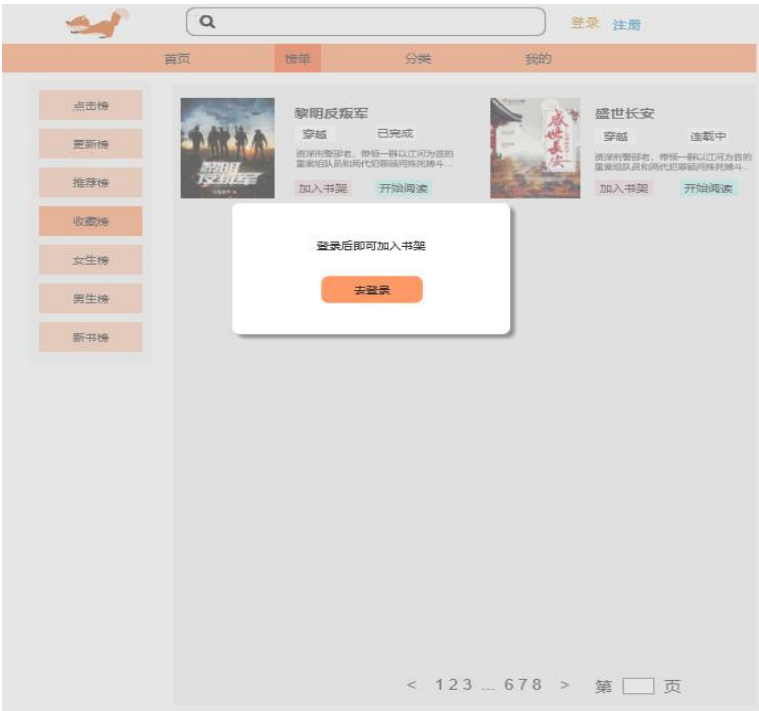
登录 注册

首页 榜单 分类 我的

点击榜
更新榜
推荐榜
收藏榜
女生榜
男生榜
新书榜

黎明反叛军
穿越 已完成
资深刑警邵名，带领一群以江河为首的重案组队员和两代犯罪器同殊死搏斗...
加入书架 开始阅读

盛世长安
穿越 连载中
资深刑警邵名，带领一群以江河为首的重案组队员和两代犯罪器同殊死搏斗...
加入书架 开始阅读

登录后即可加入书架

去登录

< 123 ... 678 > 第 页